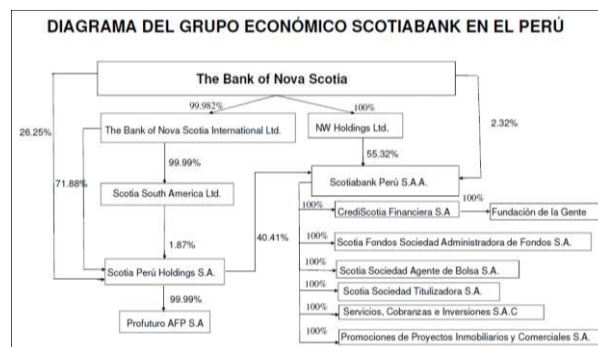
DIAGRAMA DEL GRUPO ECONÓMICO SCOTIABANK EN EL PERÚ

The Bank of Nova Scotia

99.982%

100%

26.25%

The Bank of Nova Scotia International Ltd.

NW Holdings Ltd.

2.32%

99.99%

55.32%

71.88%

Scotia South America Ltd.

Scotiabank Perú S.A.A.

100%

100%

CrediScotia Financiera S.A

Fundación de la Gente

1.87%

40.41%

100%

Scotia Fondos Sociedad Administradora de Fondos S.A.

Scotia Perú Holdings S.A.

100%

Scotia Sociedad Agente de Bolsa S.A.

99.99%

100%

Scotia Sociedad Titulizadora S.A.

100%

Servicios, Cobranzas e Inversiones S.A.C

Profuturo AFP S.A

100%

Promociones de Proyectos Inmobiliarios y Comerciales S.A.